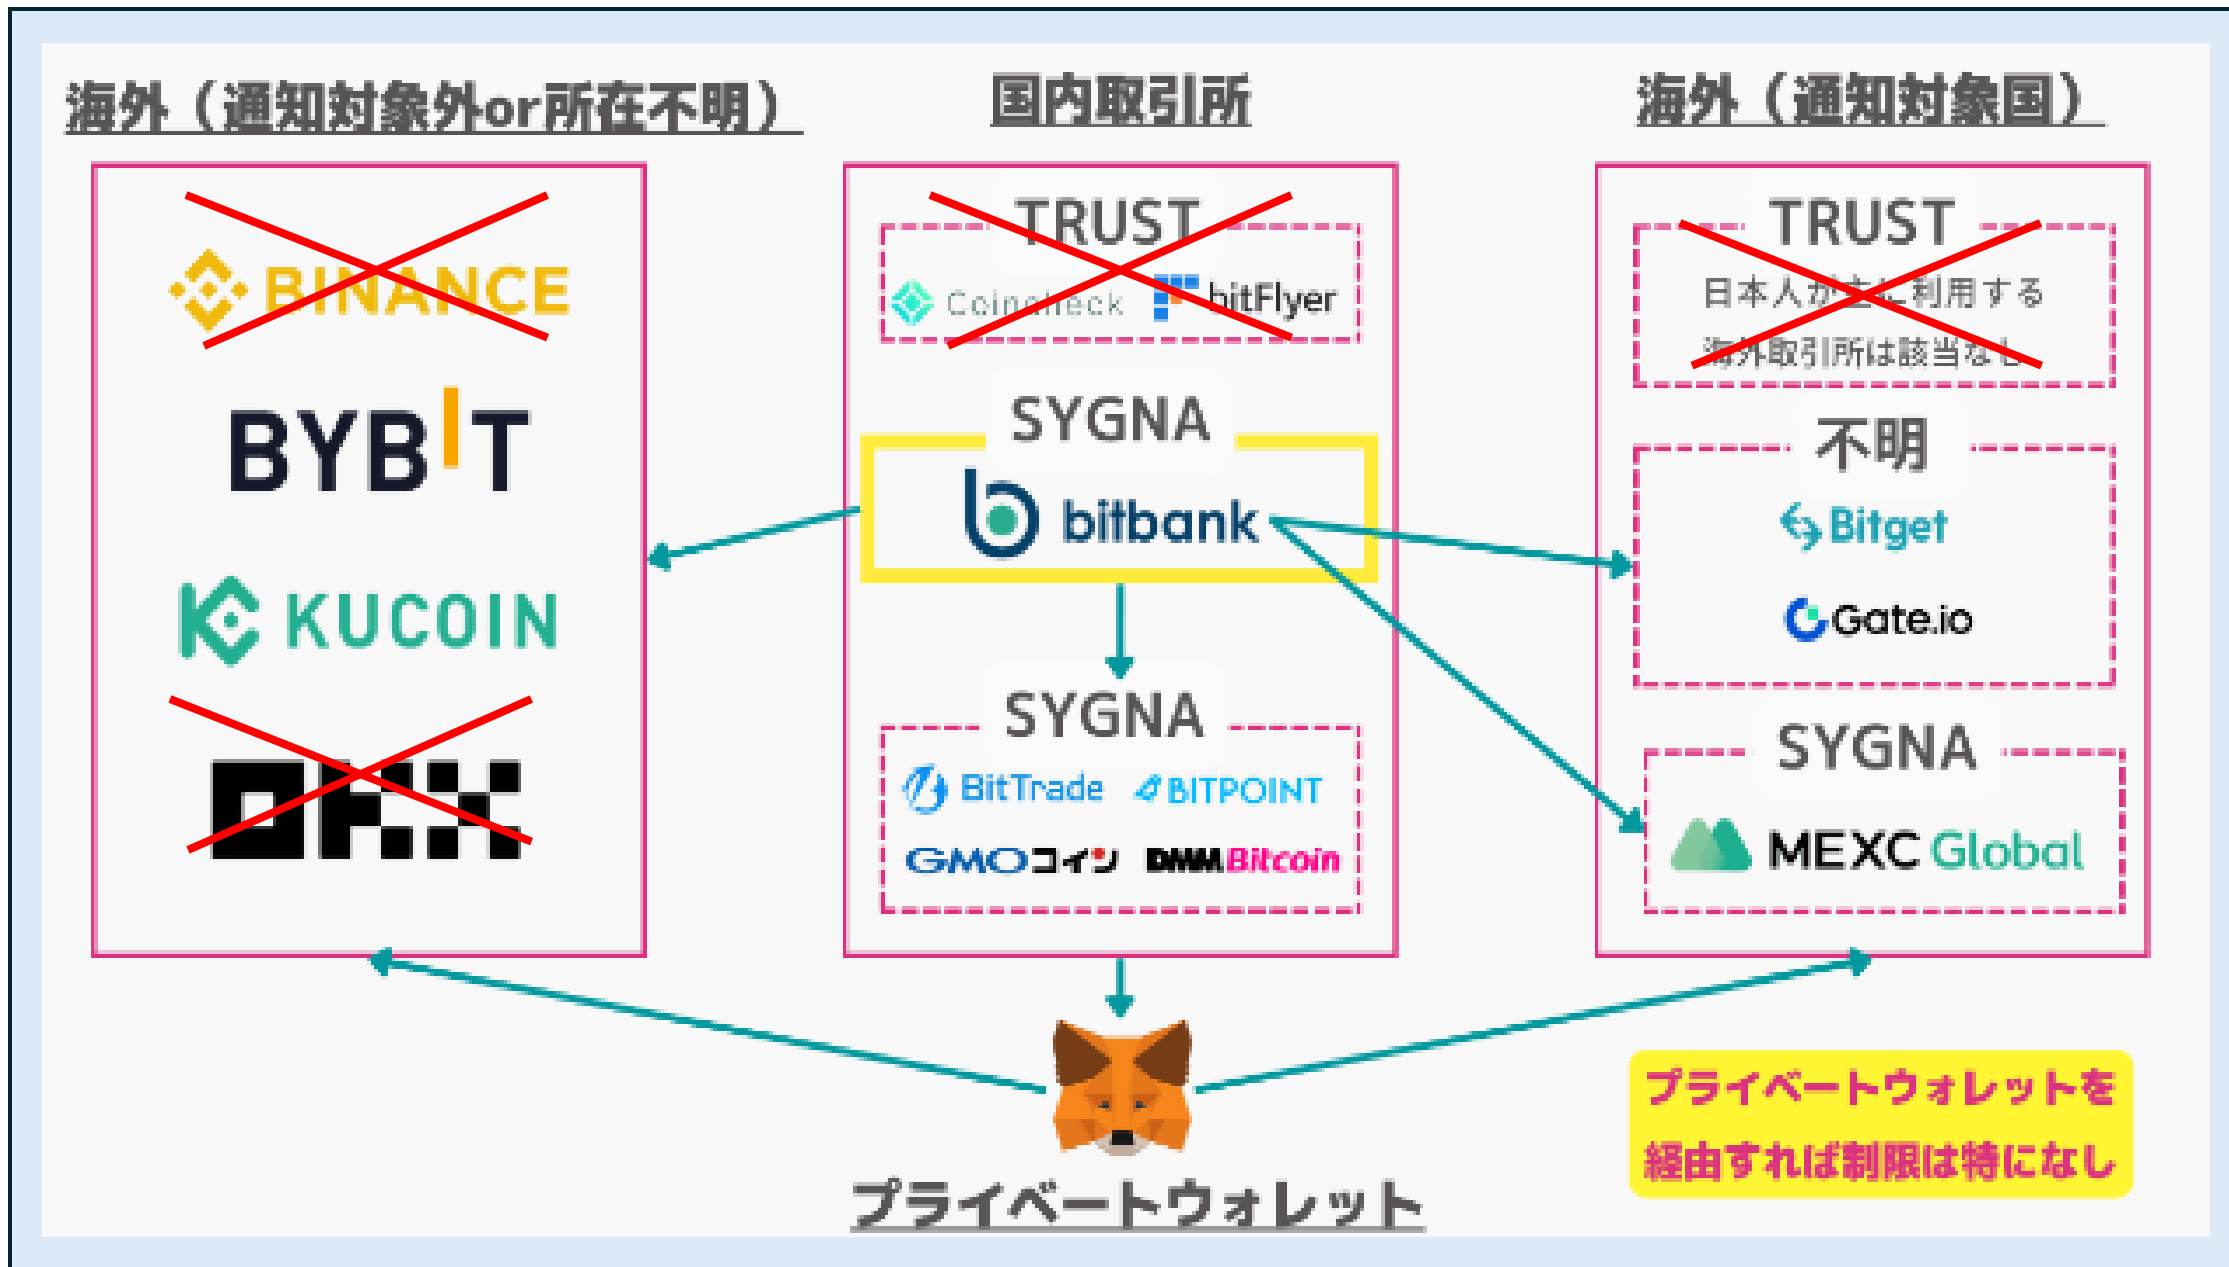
海外（通知対象外or所在不明）

BINANCE

BYBIT

KUCOIN

OKX

国内取引所

TRUST

Coincheck bitFlyer

SYGNA

bitbank

SYGNA

BitTrade BITPOINT

GMOコイン DMM Bitcoin

海外（通知対象国）

TRUST

日本人が主に利用する海外取引所は該当なし

不明

Bitget

Gate.io

SYGNA

MEXC Global

プライベートウォレット

プライベートウォレットを経由すれば制限は特になし